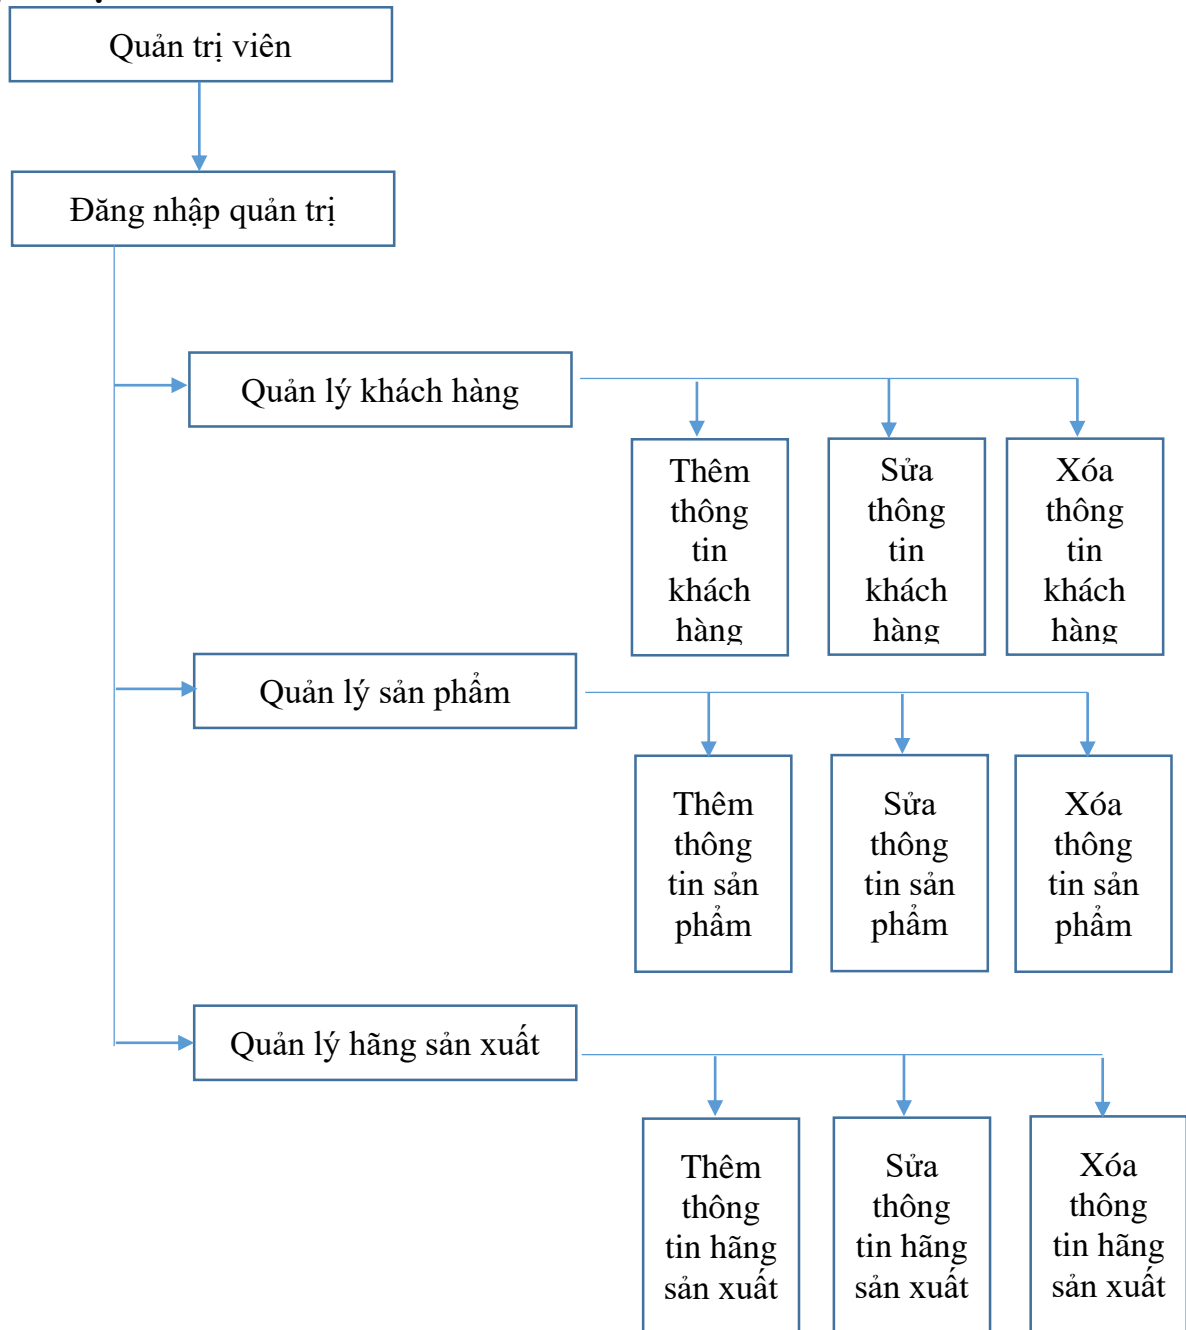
Quản trị viên

Đăng nhập quản trị

Quản lý khách hàng

Thêm thông tin khách hàng

Sửa thông tin khách hàng

Xóa thông tin khách hàng

Quản lý sản phẩm

Thêm thông tin sản phẩm

Sửa thông tin sản phẩm

Xóa thông tin sản phẩm

Quản lý hãng sản xuất

Thêm thông tin hãng sản xuất

Sửa thông tin hãng sản xuất

Xóa thông tin hãng sản xuất